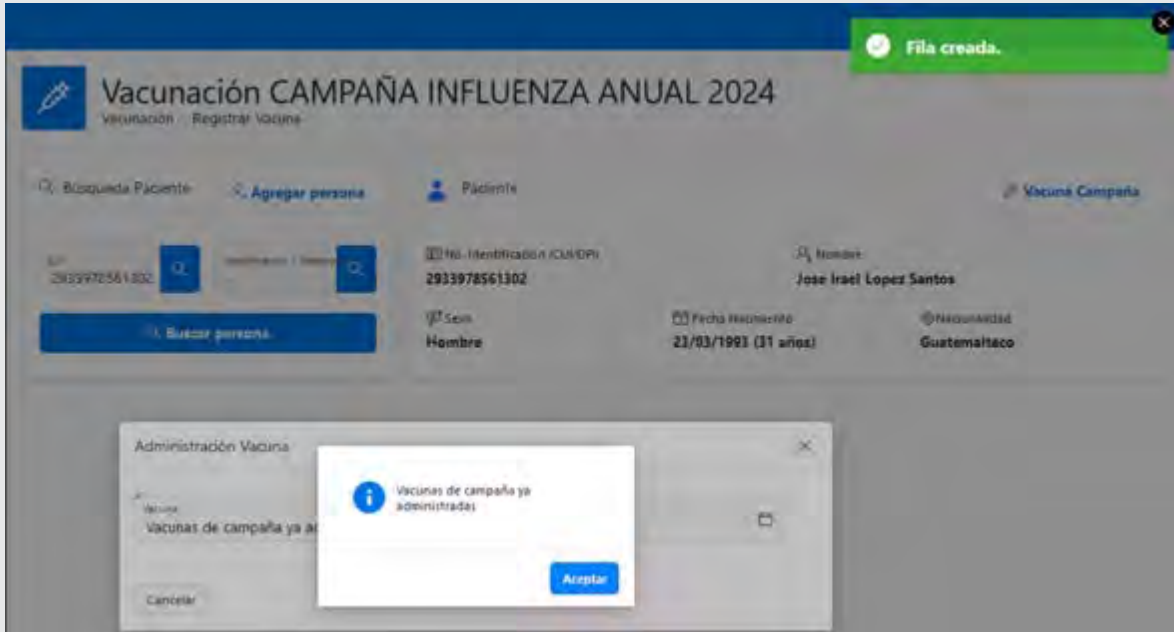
Fila creada.

Vacunación CAMPAÑA INFLUENZA ANUAL 2024
Vacunación · Registrar Vacuna

Búsqueda Paciente
Agregar persona
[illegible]
2933978561302
Identificacion / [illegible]
Buscar persona

Paciente
Vacuna Campaña

No. Identificación (CUI/DPI)
2933978561302
Nombre
Jose Irael Lopez Santos
Sexo
Hombre
Fecha Nacimiento
23/03/1993 (31 años)
Nacionalidad
Guatemalteco

Administración Vacuna
Vacuna
Vacunas de campaña ya ad
Cancelar

Vacunas de campaña ya administradas
Aceptar